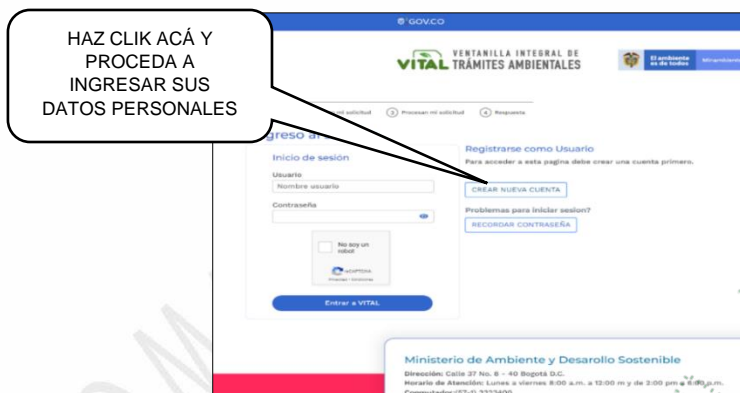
HAZ CLIK ACÁ Y PROCEDA A INGRESAR SUS DATOS PERSONALES

GOV.CO

VITAL VENTANILLA INTEGRAL DE TRÁMITES AMBIENTALES

El ambiente es de todos

mi solicitud ③ Procesan mi solicitud ④ Respuesta

greso a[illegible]

Inicio de sesión

Usuario

Nombre usuario

Contraseña

No soy un robot

reCAPTCHA

Privacidad - Condiciones

Entrar a VITAL

Registrarse como Usuario

Para acceder a esta pagina debe crear una cuenta primero.

CREAR NUEVA CUENTA

Problemas para iniciar sesion?

RECORDAR CONTRASEÑA

Ministerio de Ambiente y Desarrollo Sostenible

Dirección: Calle 37 No. 8 - 40 Bogotá D.C.

Horario de Atención: Lunes a viernes 8:00 a.m. a 12:00 m y de 2:00 pm a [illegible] p.m.

Conmutador: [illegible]